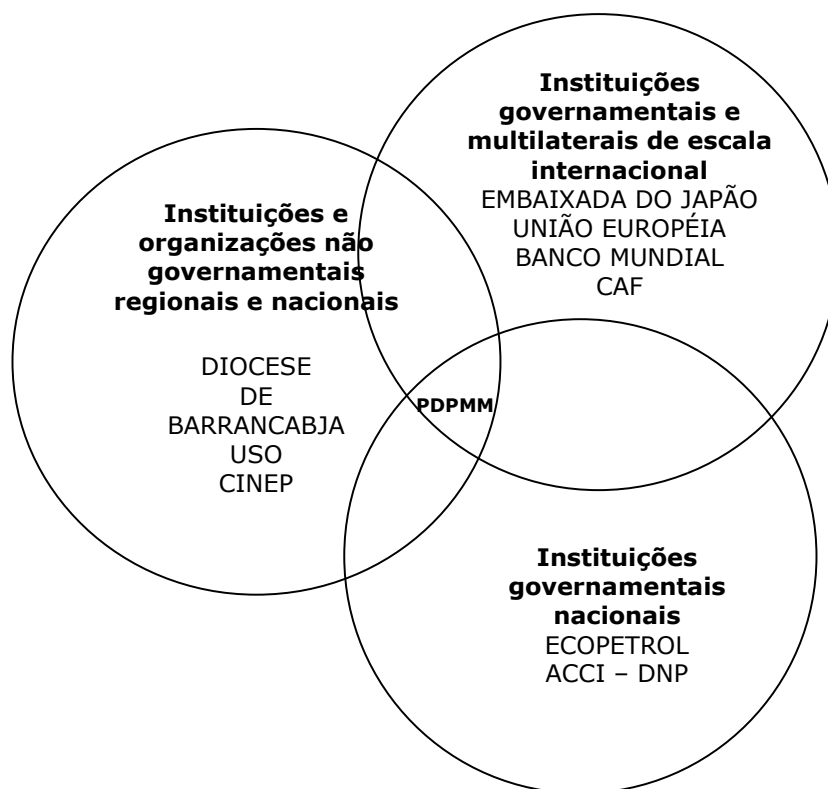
Instituições governamentais e multilaterais de escala internacional
EMBAIXADA DO JAPÃO
UNIÃO EUROPÉIA
BANCO MUNDIAL
CAF

Instituições e organizações não governamentais regionais e nacionais

DIOCESE
DE
BARRANCABJA
USO
CINEP

PDPMM

Instituições governamentais nacionais
ECOPETROL
ACCI – DNP